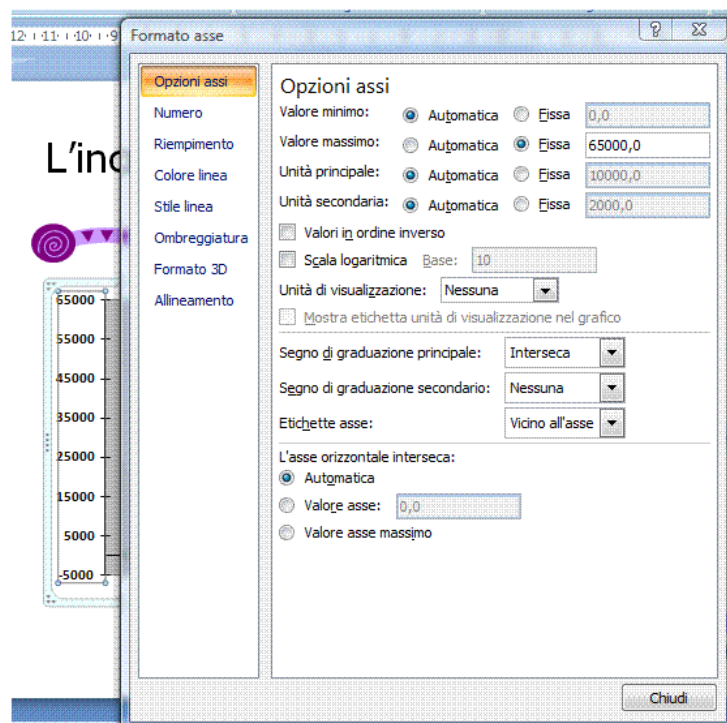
12 · 11 · 10 · 9
Formato asse
?
Opzioni assi
Numero
Riempimento
Colore linea
Stile linea
Ombreggiatura
Formato 3D
Allineamento
L'inc
65000
55000
45000
35000
25000
15000
5000
-5000
Opzioni assi
Valore minimo: Automatica Fissa 0,0
Valore massimo: Automatica Fissa 65000,0
Unità principale: Automatica Fissa 10000,0
Unità secondaria: Automatica Fissa 2000,0
Valori in ordine inverso
Scala logaritmica Base: 10
Unità di visualizzazione: Nessuna
Mostra etichetta unità di visualizzazione nel grafico
Segno di graduazione principale: Interseca
Segno di graduazione secondario: Nessuna
Etichette asse: Vicino all'asse
L'asse orizzontale interseca:
Automatica
Valore asse: 0,0
Valore asse massimo
Chiudi